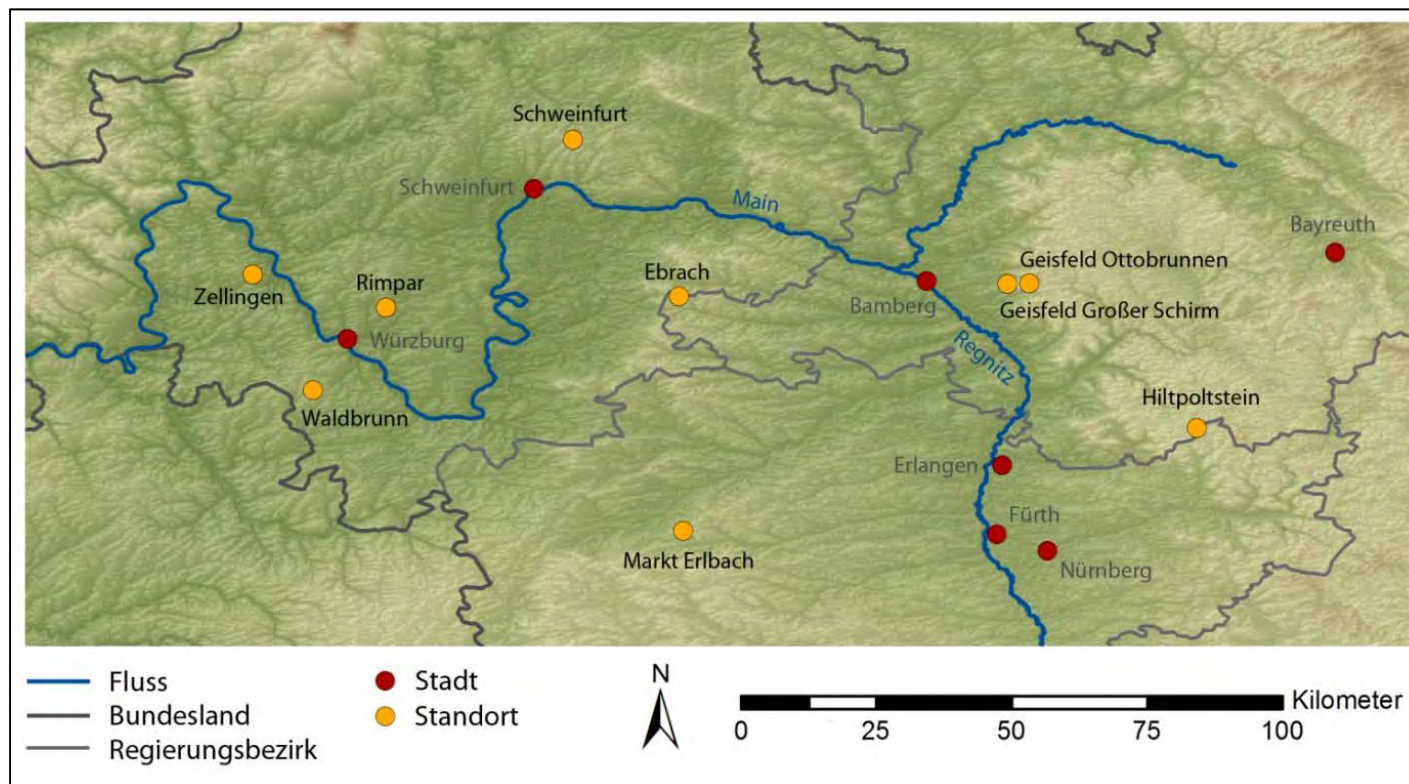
Schweinfurt
Schweinfurt
Main
Bayreuth
Geisfeld Ottobrunnen
Zellingen
Rimpar
Ebrach
Bamberg
Geisfeld Großer Schirm
Würzburg
Regnitz
Waldbrunn
Hiltpoltstein
Erlangen
Fürth
Markt Erlbach
Nürnberg

Fluss
Bundesland
Regierungsbezirk
Stadt
Standort
N
0 25 50 75 100 Kilometer